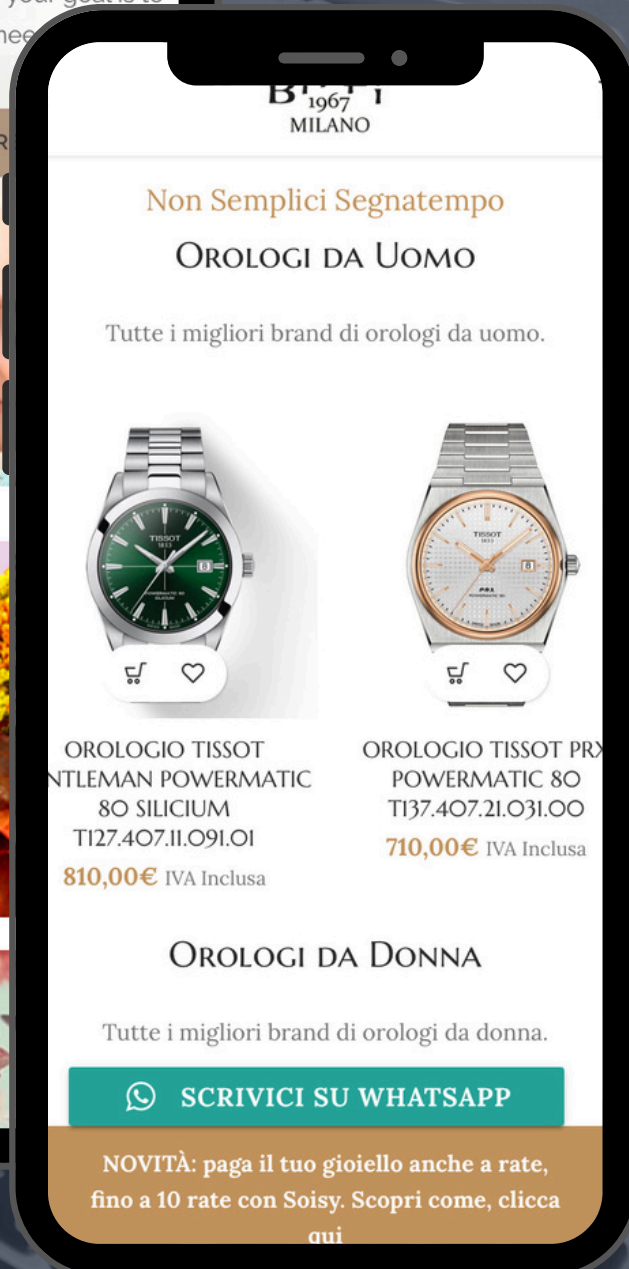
your goal is to
nee

B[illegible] 1967 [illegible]
MILANO

Non Semplici Segnatempo

Orologi da Uomo

Tutte i migliori brand di orologi da uomo.

TISSOT
TISSOT PRX

OROLOGIO TISSOT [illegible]NTLEMAN POWERMATIC 80 SILICIUM T127.407.11.091.01
810,00€ IVA Inclusa

OROLOGIO TISSOT PR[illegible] POWERMATIC 80 T137.407.21.031.00
710,00€ IVA Inclusa

Orologi da Donna

Tutte i migliori brand di orologi da donna.

SCRIVICI SU WHATSAPP

NOVITÀ: paga il tuo gioiello anche a rate, fino a 10 rate con Soisy. Scopri come, clicca qui